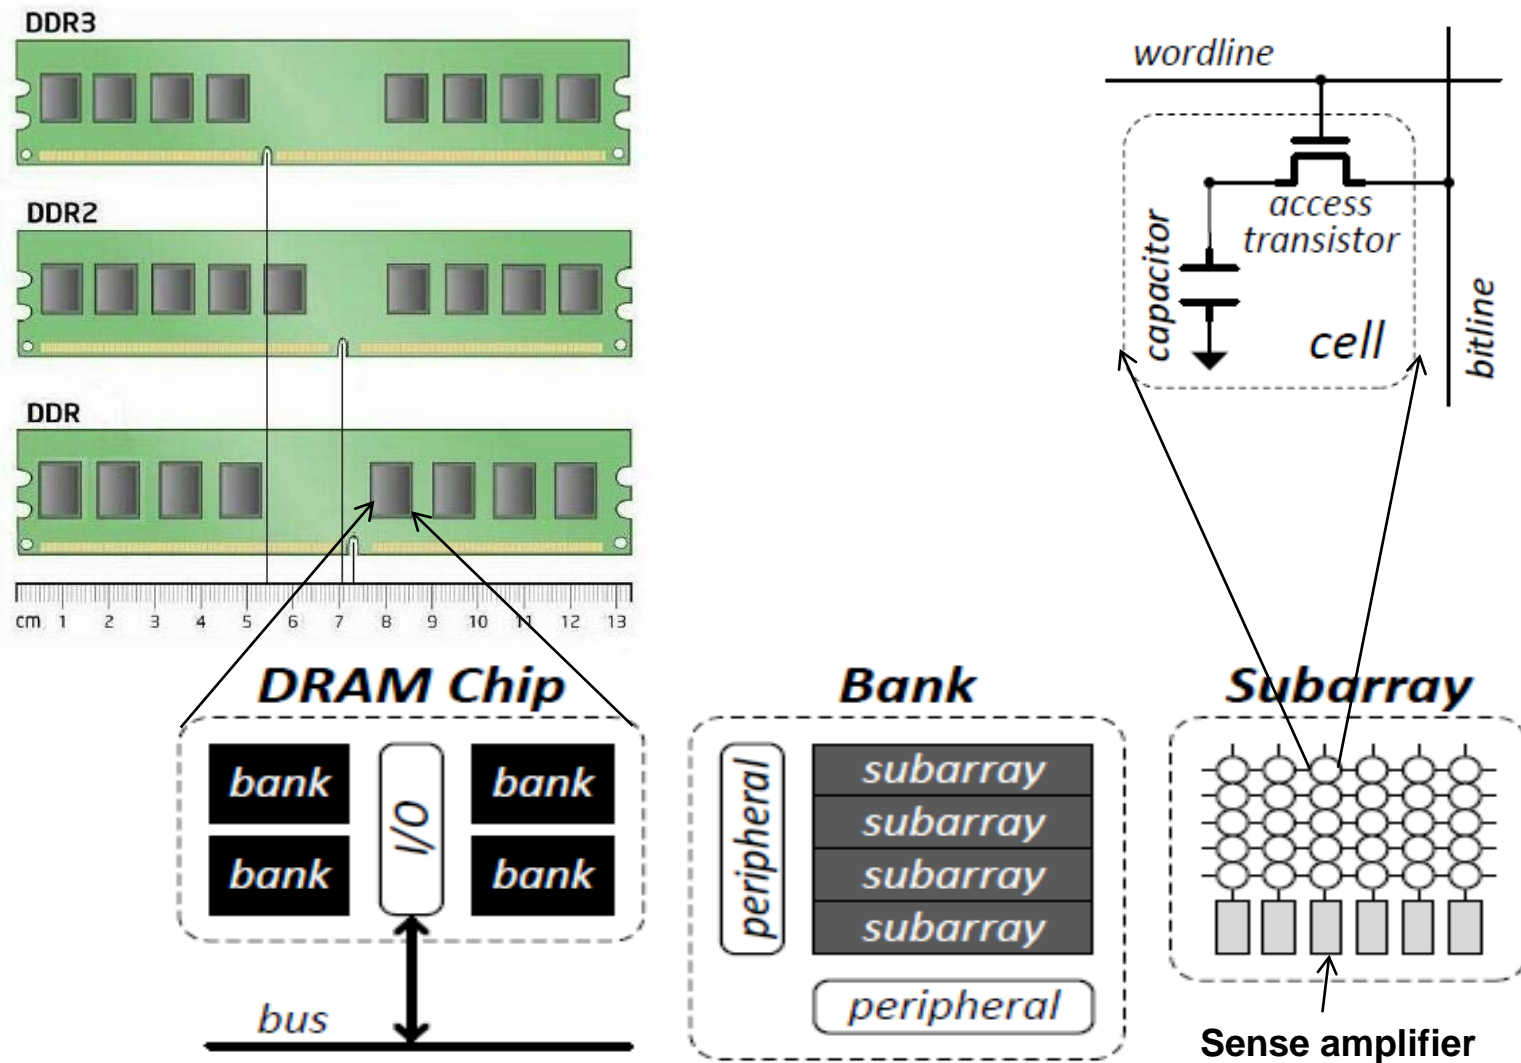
DDR3

DDR2

DDR

cm 1 2 3 4 5 6 7 8 9 10 11 12 13

wordline

access transistor

capacitor

cell

bitline

DRAM Chip

bank

bank

I/O

bank

bank

bus

Bank

peripheral

subarray
subarray
subarray
subarray

peripheral

Subarray

Sense amplifier